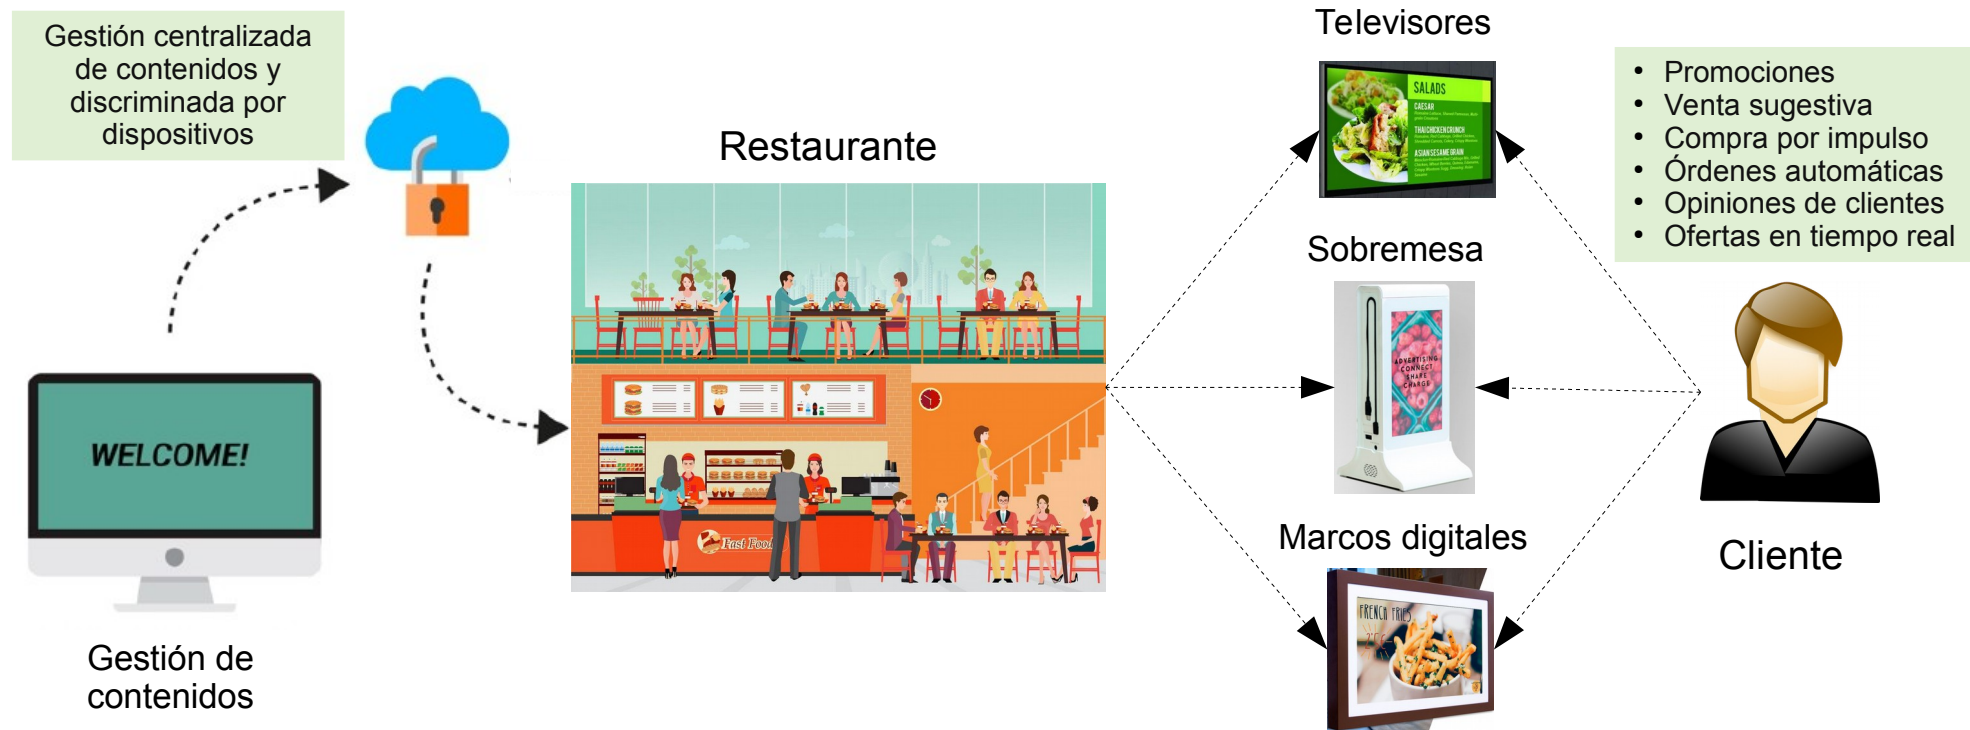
Gestión centralizada de contenidos y discriminada por dispositivos

WELCOME!

Gestión de contenidos

Restaurante

Fast Food

Televisores

SALADS

CAESAR

THAI CHICKEN CRUNCH

ASIAN SESAME BRAN

Sobremesa

ADVERTISING CONNECT SHARE CHARGE

Marcos digitales

FRENCH FRIES

- Promociones
- Venta sugestiva
- Compra por impulso
- Órdenes automáticas
- Opiniones de clientes
- Ofertas en tiempo real

Cliente